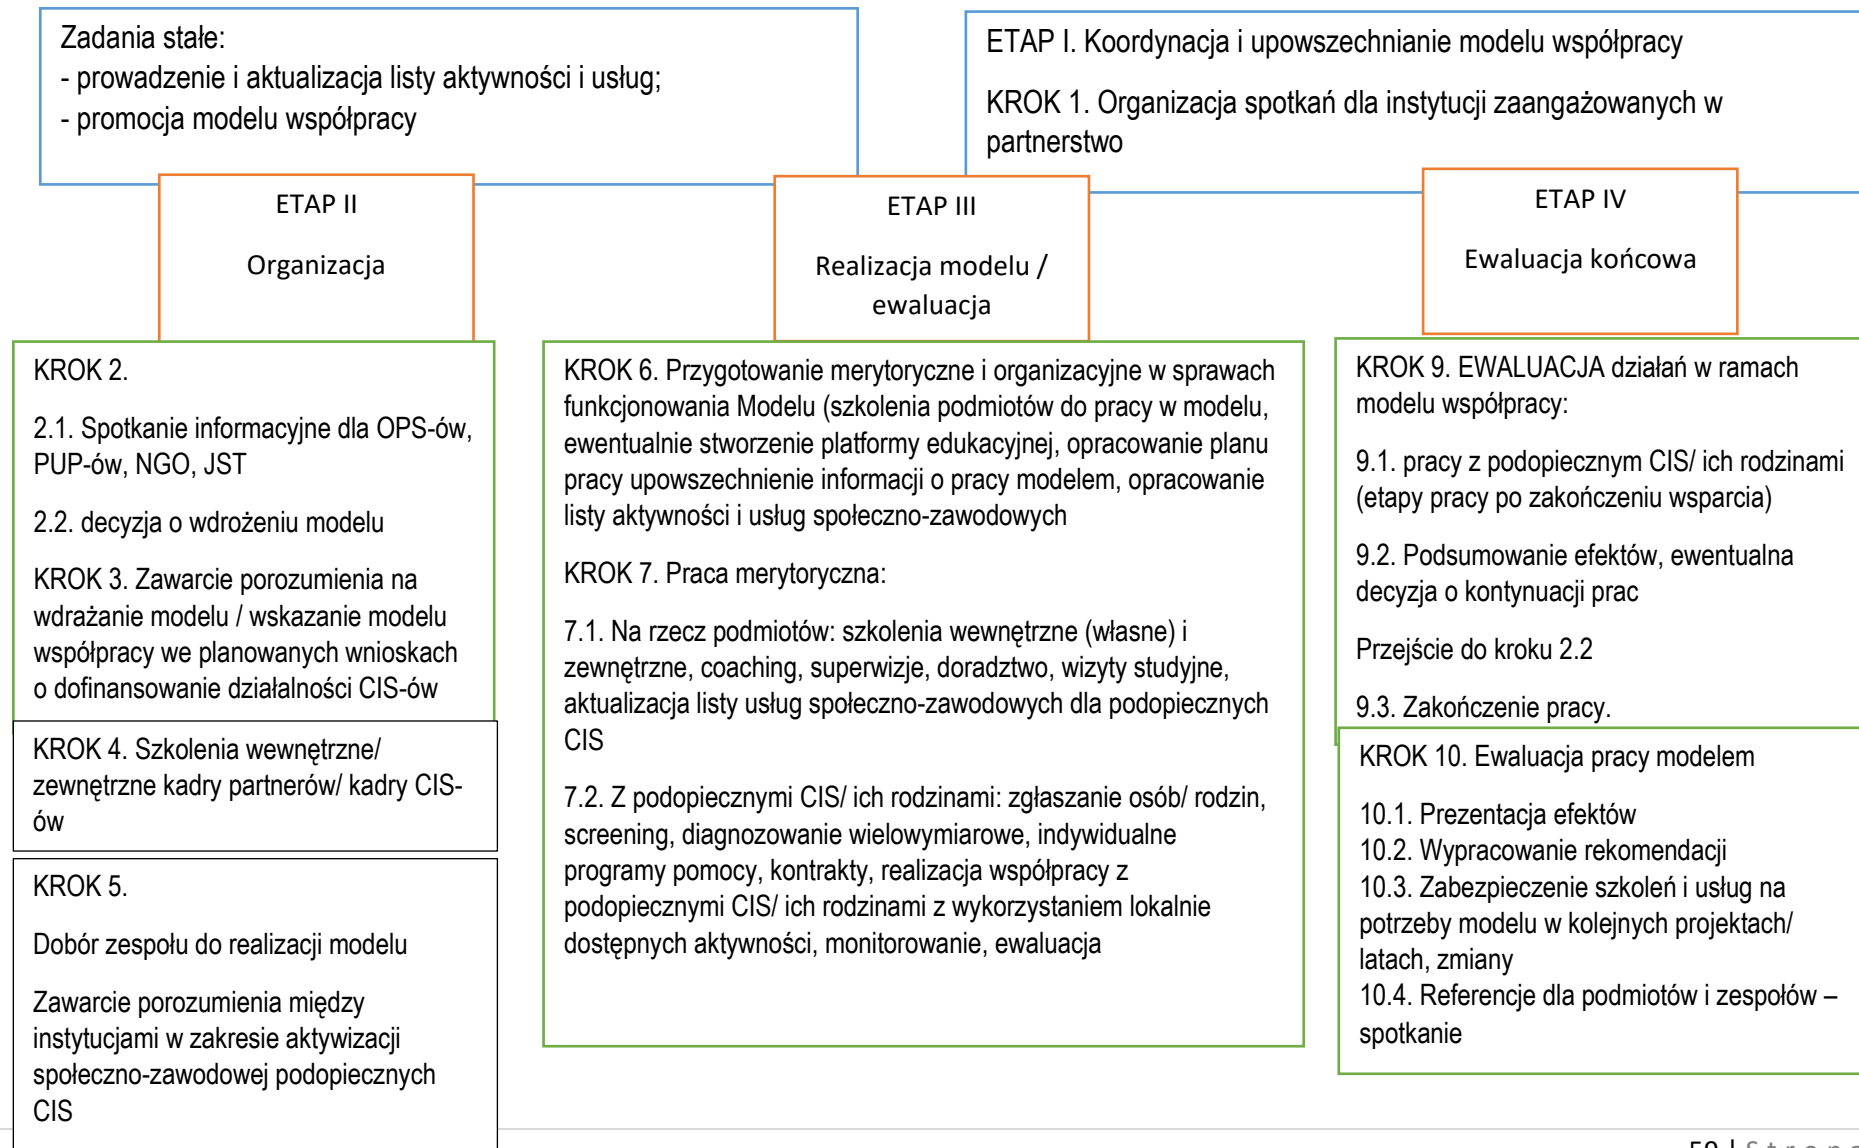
Zadania stałe:
- prowadzenie i aktualizacja listy aktywności i usług;
- promocja modelu współpracy

ETAP I. Koordynacja i upowszechnianie modelu współpracy

KROK 1. Organizacja spotkań dla instytucji zaangażowanych w partnerstwo

ETAP II

Organizacja

ETAP III

Realizacja modelu / ewaluacja

ETAP IV

Ewaluacja końcowa

KROK 2.

2.1. Spotkanie informacyjne dla OPS-ów, PUP-ów, NGO, JST

2.2. decyzja o wdrożeniu modelu

KROK 3. Zawarcie porozumienia na wdrażanie modelu / wskazanie modelu współpracy we planowanych wnioskach o dofinansowanie działalności CIS-ów

KROK 4. Szkolenia wewnętrzne/ zewnętrzne kadry partnerów/ kadry CIS-ów

KROK 5.

Dobór zespołu do realizacji modelu

Zawarcie porozumienia między instytucjami w zakresie aktywizacji społeczno-zawodowej podopiecznych CIS

KROK 6. Przygotowanie merytoryczne i organizacyjne w sprawach funkcjonowania Modelu (szkolenia podmiotów do pracy w modelu, ewentualnie stworzenie platformy edukacyjnej, opracowanie planu pracy upowszechnienie informacji o pracy modelem, opracowanie listy aktywności i usług społeczno-zawodowych

KROK 7. Praca merytoryczna:

7.1. Na rzecz podmiotów: szkolenia wewnętrzne (własne) i zewnętrzne, coaching, superwizje, doradztwo, wizyty studyjne, aktualizacja listy usług społeczno-zawodowych dla podopiecznych CIS

7.2. Z podopiecznymi CIS/ ich rodzinami: zgłaszanie osób/ rodzin, screening, diagnozowanie wielowymiarowe, indywidualne programy pomocy, kontrakty, realizacja współpracy z podopiecznymi CIS/ ich rodzinami z wykorzystaniem lokalnie dostępnych aktywności, monitorowanie, ewaluacja

KROK 9. EWALUACJA działań w ramach modelu współpracy:

9.1. pracy z podopiecznym CIS/ ich rodzinami (etapy pracy po zakończeniu wsparcia)

9.2. Podsumowanie efektów, ewentualna decyzja o kontynuacji prac

Przejście do kroku 2.2

9.3. Zakończenie pracy.

KROK 10. Ewaluacja pracy modelem

10.1. Prezentacja efektów
10.2. Wypracowanie rekomendacji
10.3. Zabezpieczenie szkoleń i usług na potrzeby modelu w kolejnych projektach/ latach, zmiany
10.4. Referencje dla podmiotów i zespołów – spotkanie

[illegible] | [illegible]